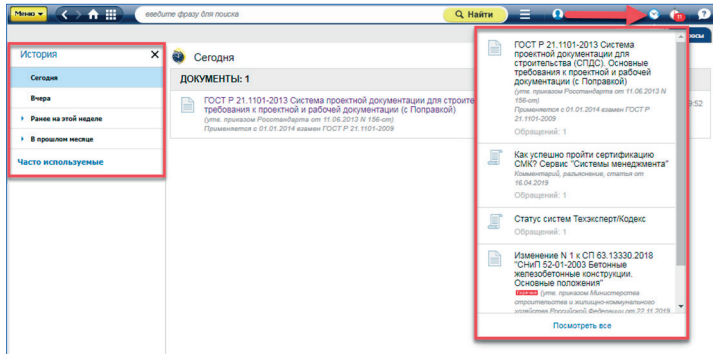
Меню | введите фразу для поиска | Найти

История ✕
Сегодня
Вчера
Ранее на этой неделе
В прошлом месяце
Часто используемые

Сегодня

ДОКУМЕНТЫ: 1

ГОСТ Р 21.1101-2013 Система проектной документации для строите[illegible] требования к проектной и рабочей документации (с Поправкой)
(утв. приказом Росстандарта от 11.06.2013 N 156-ст)
Применяется с 01.01.2014 взамен ГОСТ Р 21.1101-2009

ГОСТ Р 21.1101-2013 Система проектной документации для строительства (СПДС). Основные требования к проектной и рабочей документации (с Поправкой)
(утв. приказом Росстандарта от 11.06.2013 N 156-ст)
Применяется с 01.01.2014 взамен ГОСТ Р 21.1101-2009
Обращений: 1

Как успешно пройти сертификацию СМК? Сервис "Системы менеджмента"
Комментарий, разъяснение, статья от 16.04.2019
Обращений: 1

Статус систем Техэксперт/Кодекс
Обращений: 1

Изменение N 1 к СП 63.13330.2018 "СНиП 52-01-2003 Бетонные и железобетонные конструкции. Основные положения"
(утв. приказом Министерства строительства и жилищно-коммунального хозяйства Российской Федерации от 22.11.2019 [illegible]

Посмотреть все